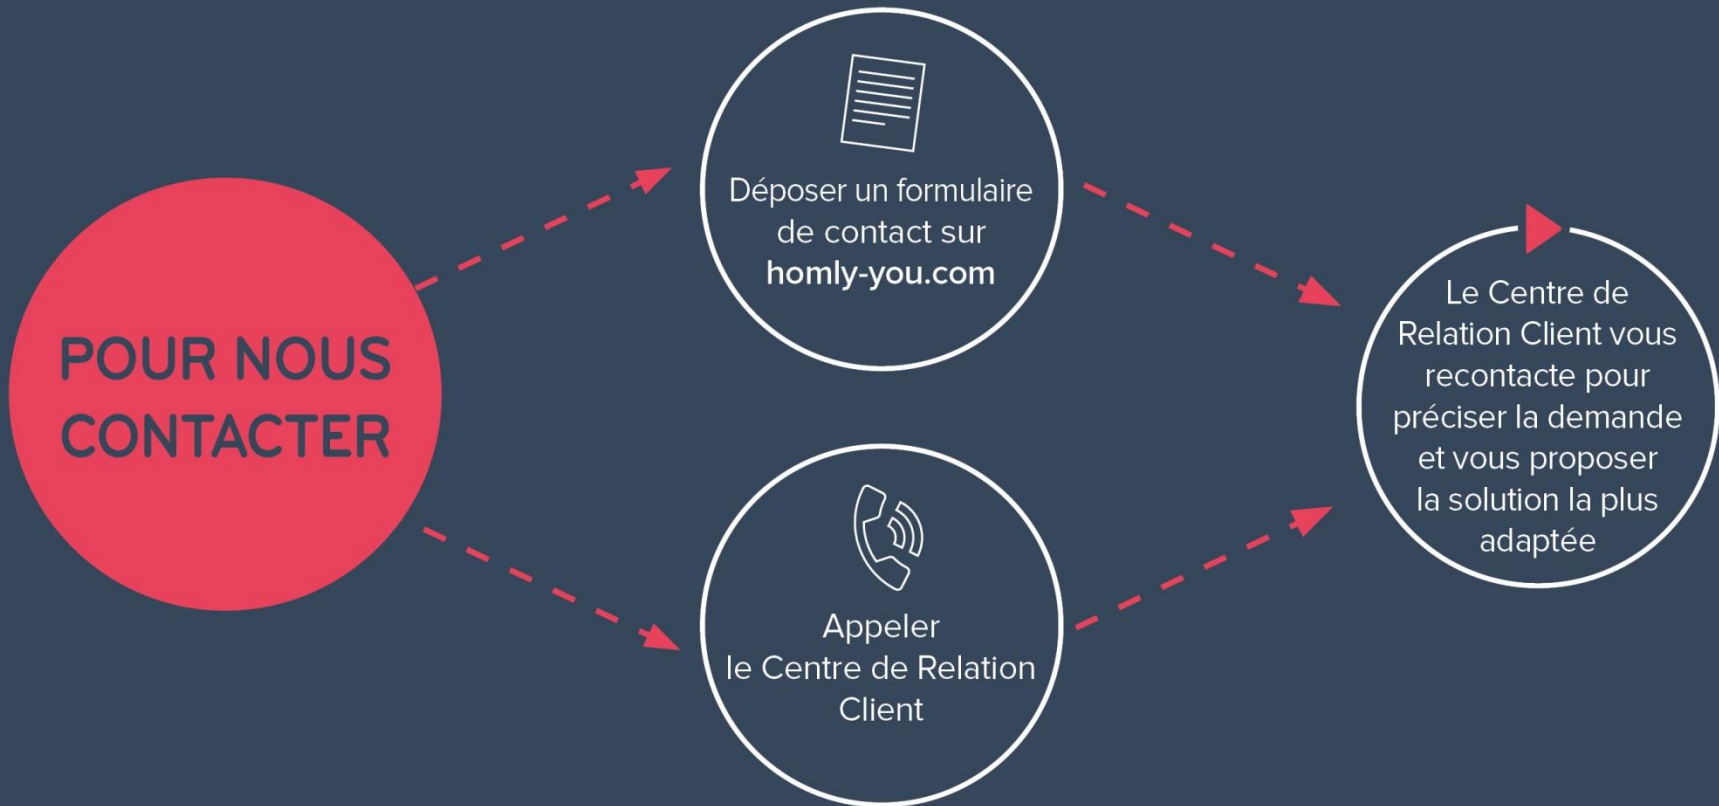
POUR NOUS CONTACTER

Déposer un formulaire de contact sur homly-you.com

Appeler le Centre de Relation Client

Le Centre de Relation Client vous recontacte pour préciser la demande et vous proposer la solution la plus adaptée